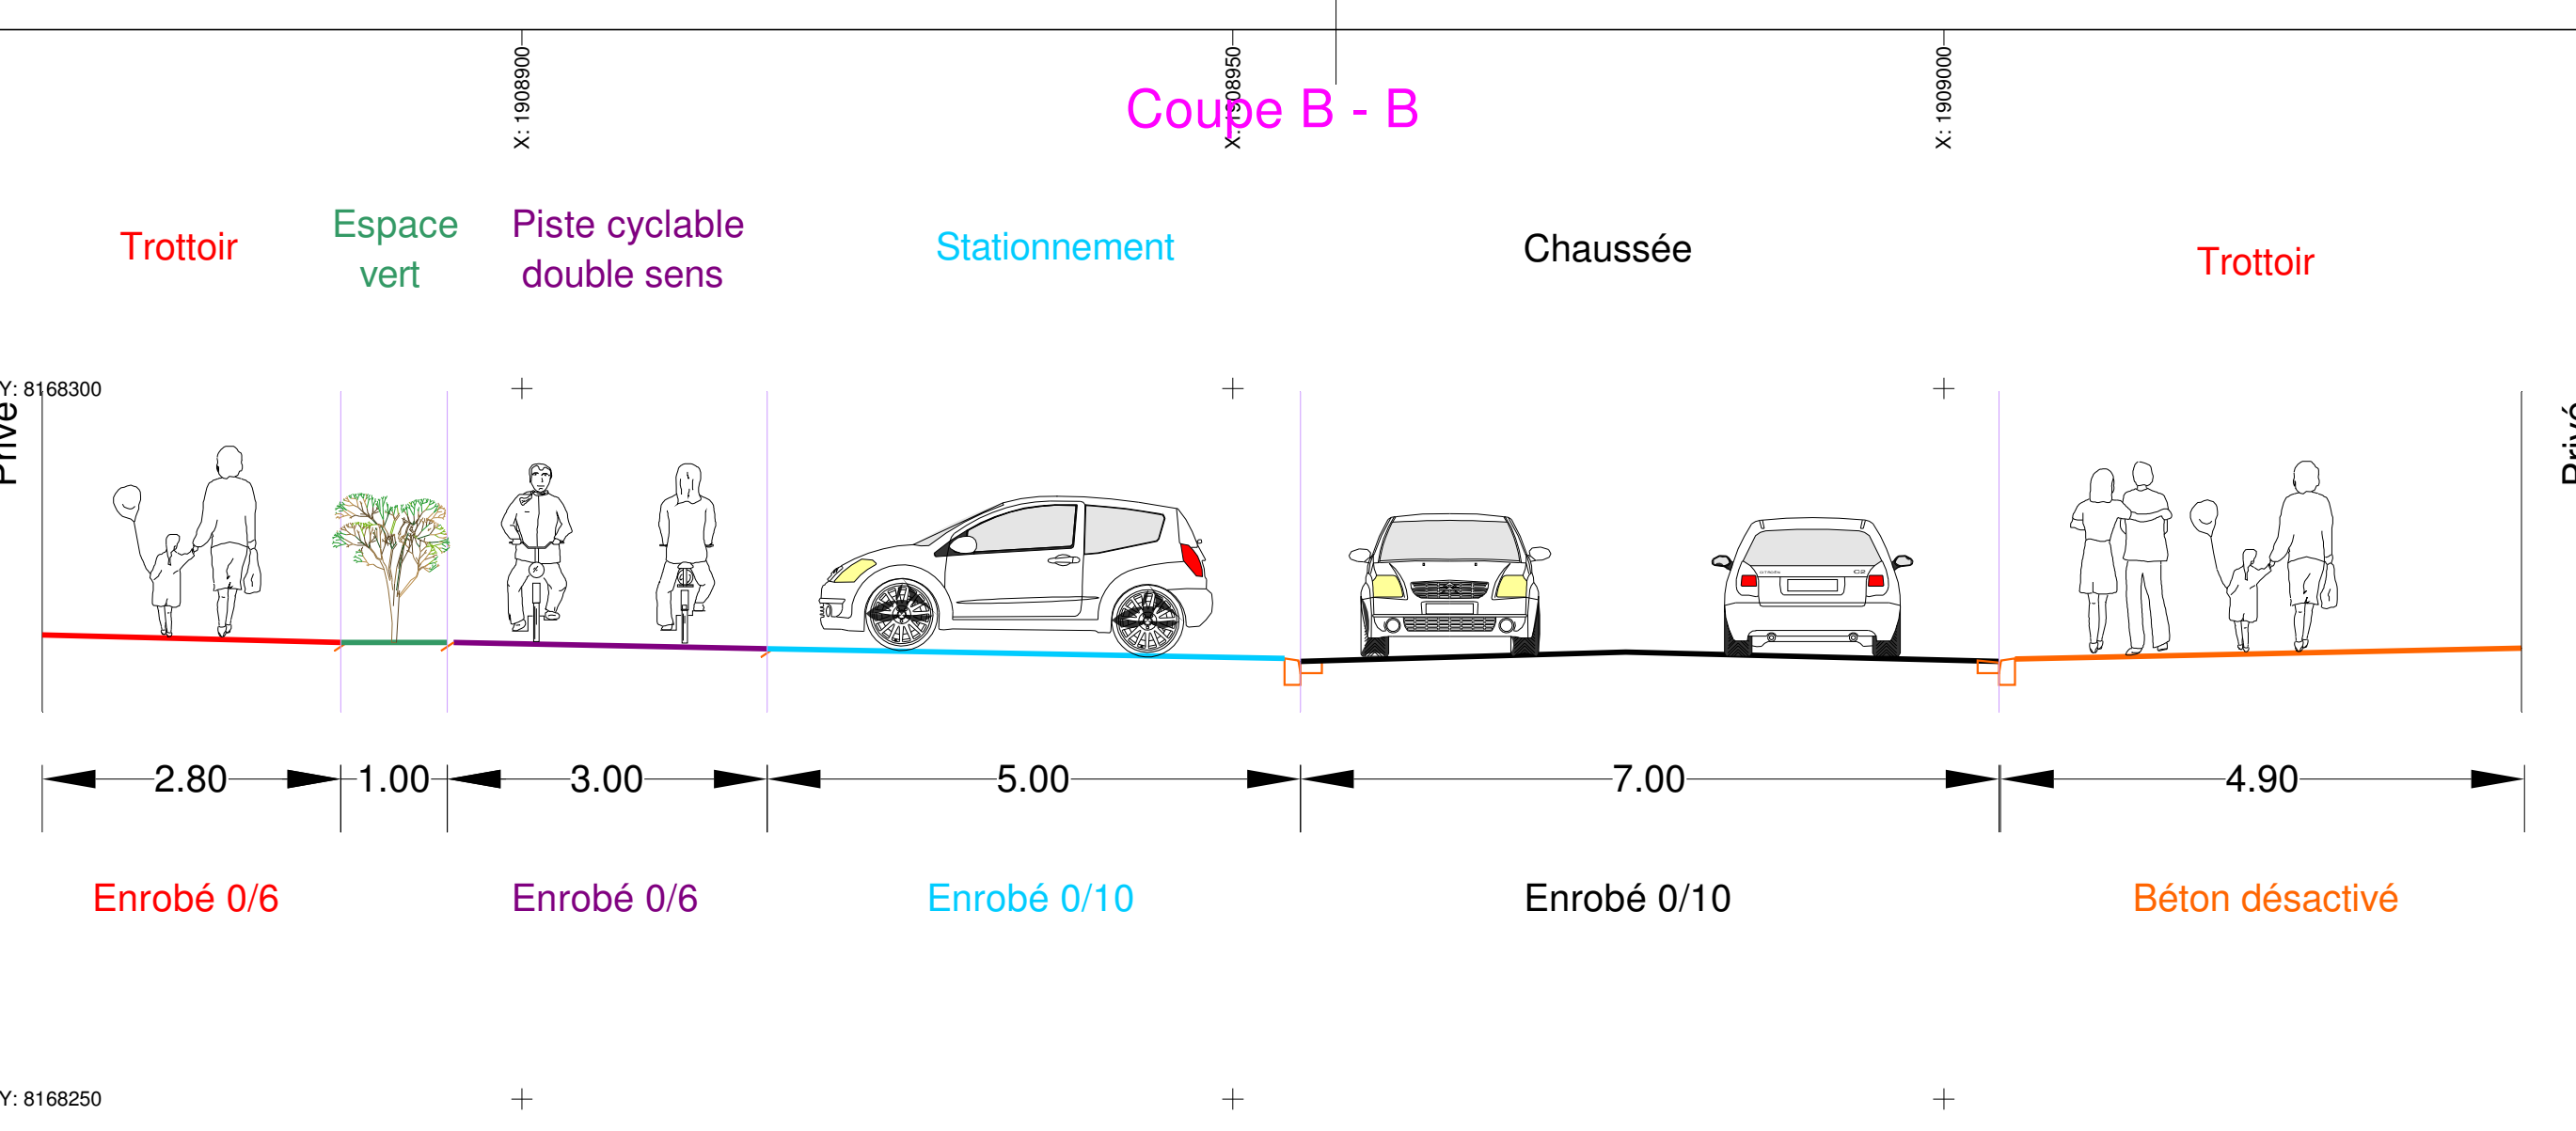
X: 1908900

X: 1908950

X: 1909000

Coupe B - B

Trottoir

Espace vert

Piste cyclable double sens

Stationnement

Chaussée

Trottoir

Y: 8168300

Privé

Privé

2.80

1.00

3.00

5.00

7.00

4.90

Enrobé 0/6

Enrobé 0/6

Enrobé 0/10

Enrobé 0/10

Béton désactivé

Y: 8168250